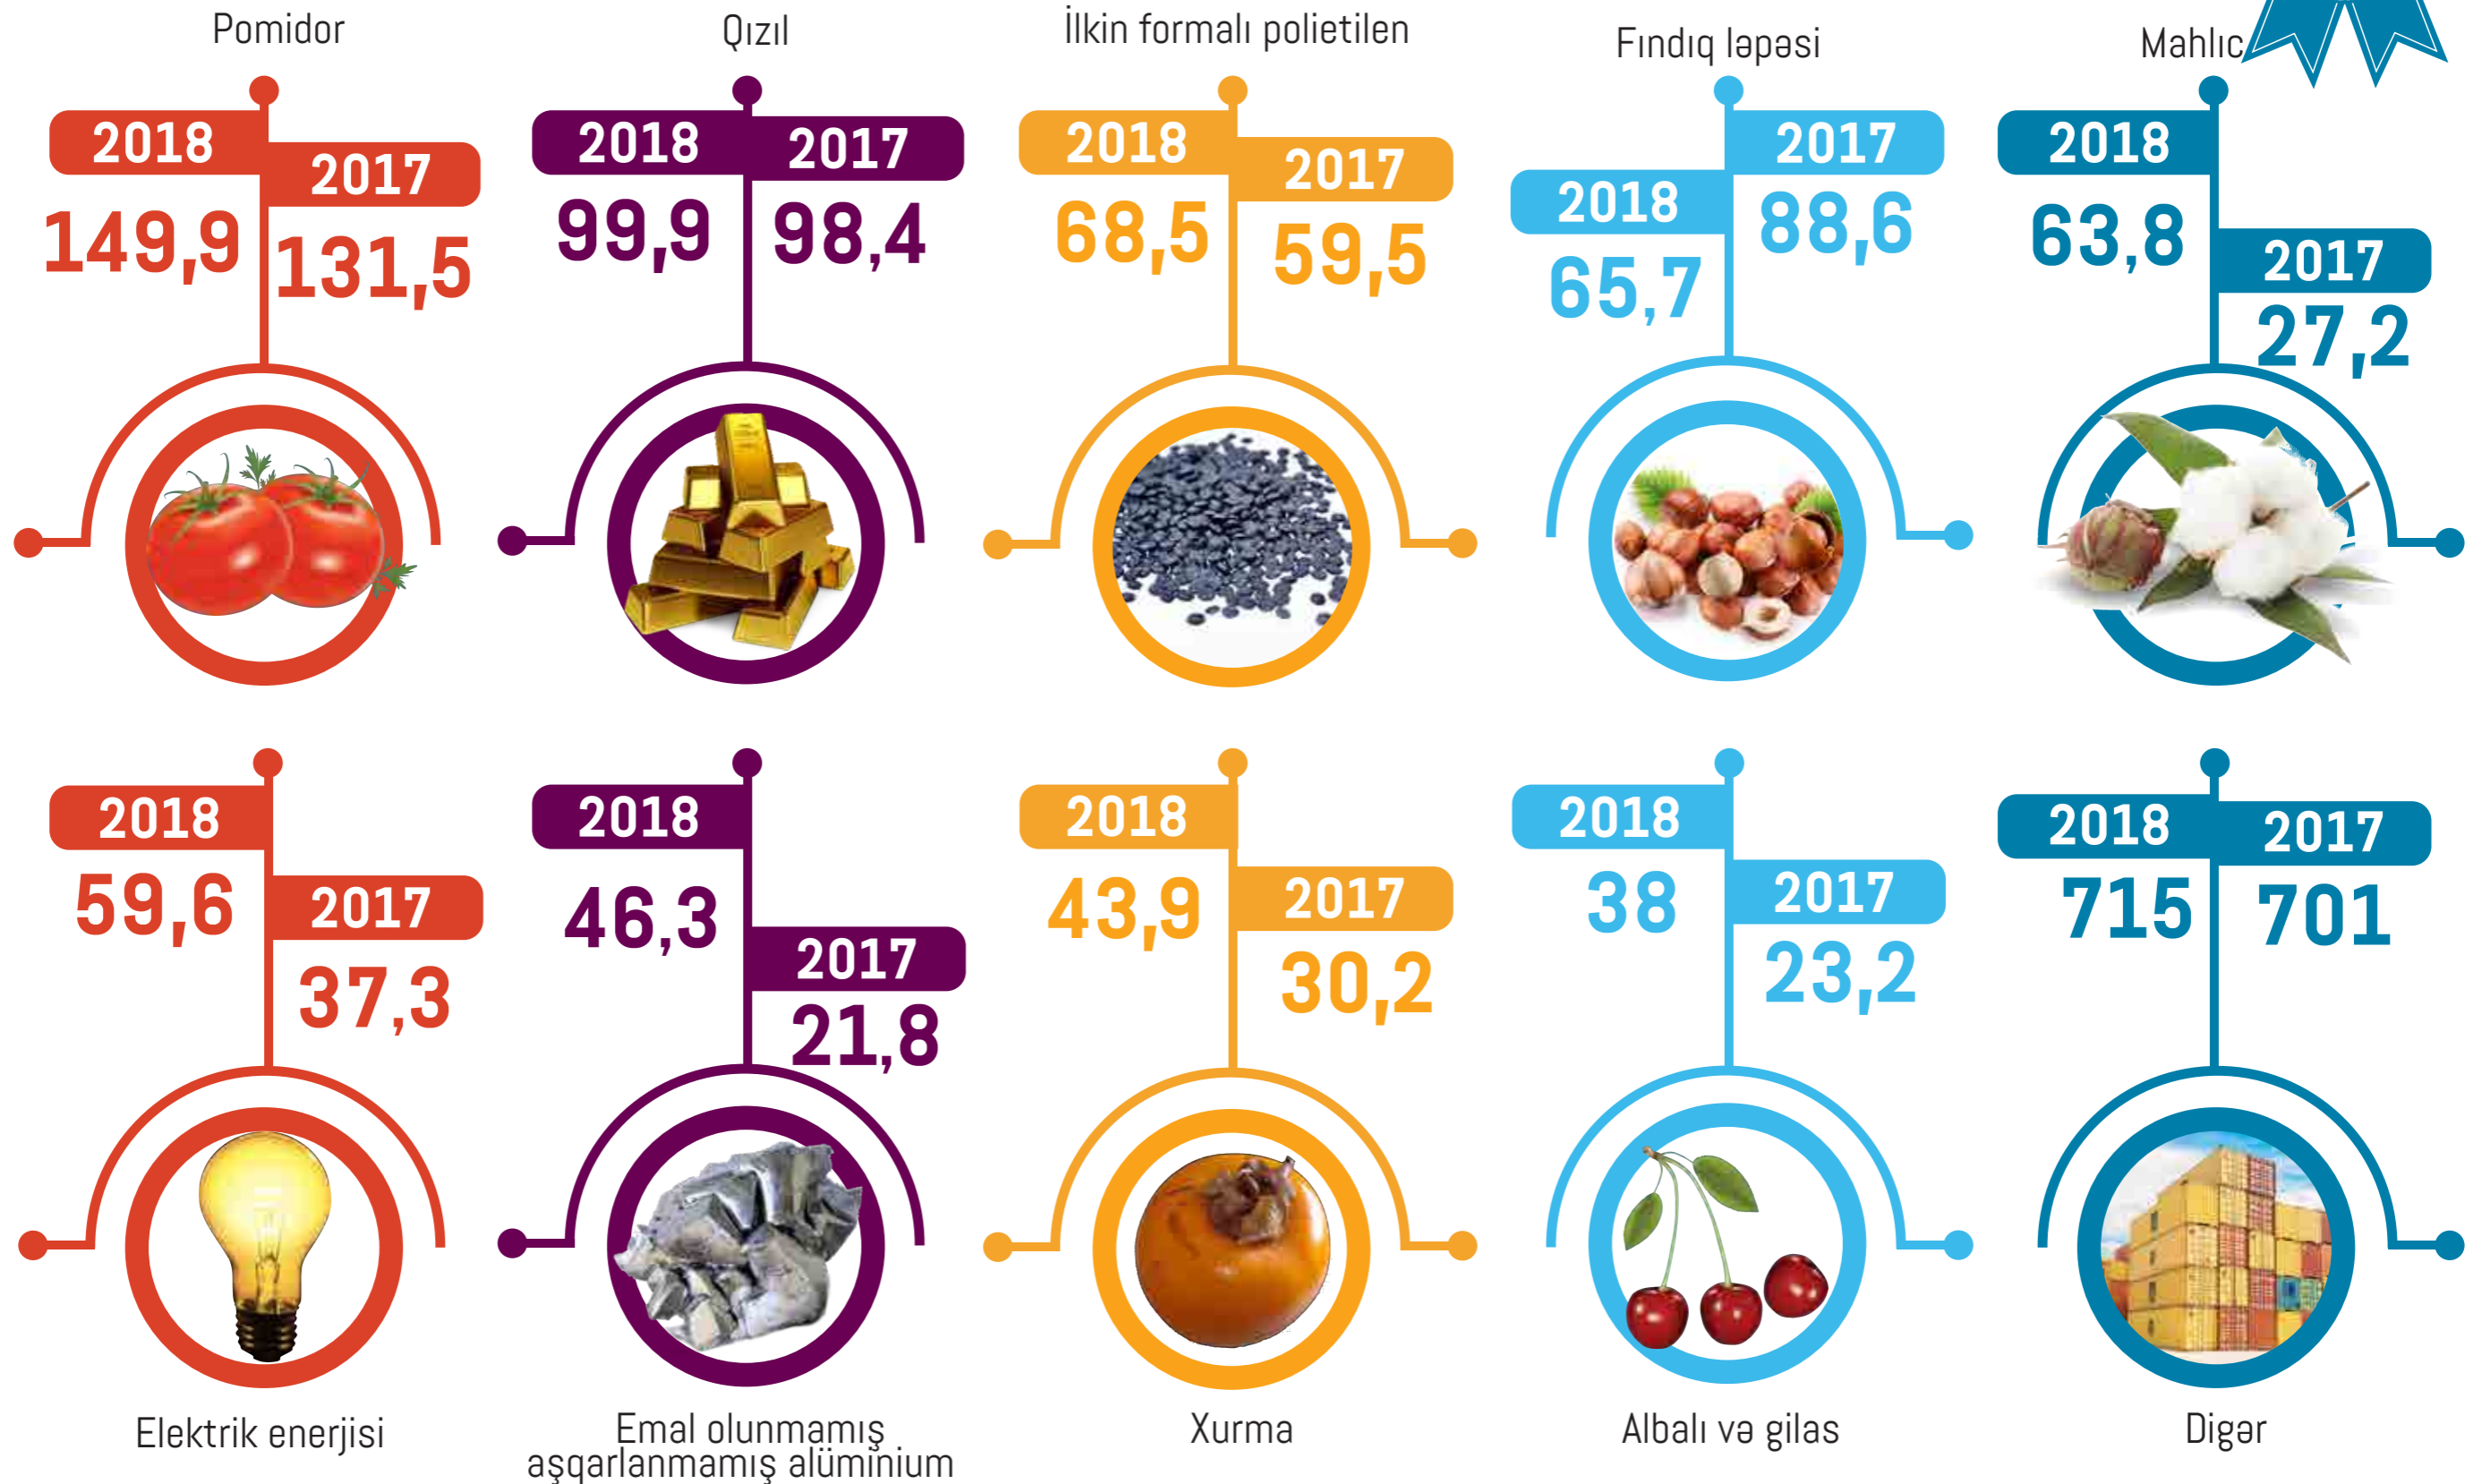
Pomidor

2018
149,9
2017
131,5

Qızıl

2018
99,9
2017
98,4

İlkin formalı polietilen

2018
68,5
2017
59,5

Fındıq ləpəsi

2018
65,7
2017
88,6

Mahlıc

2018
63,8
2017
27,2

2018
59,6
2017
37,3

Elektrik enerjisi

2018
46,3
2017
21,8

Emal olunmamış aşqarlanmamış alüminium

2018
43,9
2017
30,2

Xurma

2018
38
2017
23,2

Albalı və gilas

2018
715
2017
701

Digər